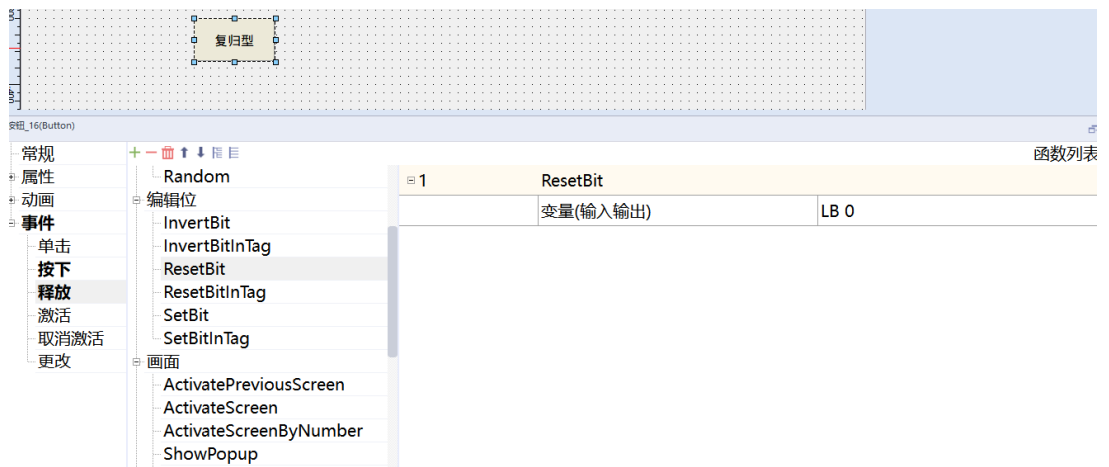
复归型

安钮_16(Button)

常规
属性
动画
事件
单击
按下
释放
激活
取消激活
更改

Random
编辑位
InvertBit
InvertBitInTag
ResetBit
ResetBitInTag
SetBit
SetBitInTag
画面
ActivatePreviousScreen
ActivateScreen
ActivateScreenByNumber
ShowPopup

函数列表

| 1 | ResetBit | |
|---|---|---|
| | 变量(输入输出) | LB 0 |